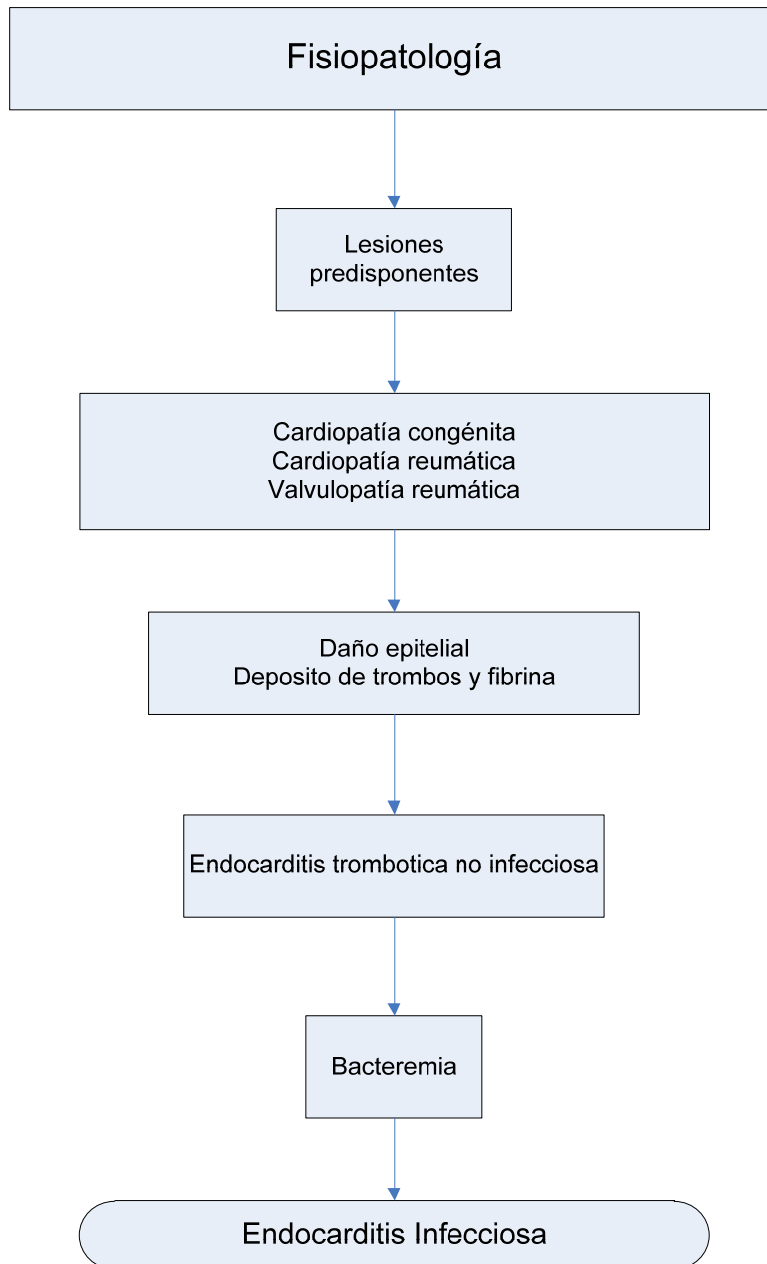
Fisiopatología

Lesiones predisponentes

Cardiopatía congénita
Cardiopatía reumática
Valvulopatía reumática

Daño epitelial
Deposito de trombos y fibrina

Endocarditis trombotica no infecciosa

Bacteremia

Endocarditis Infecciosa